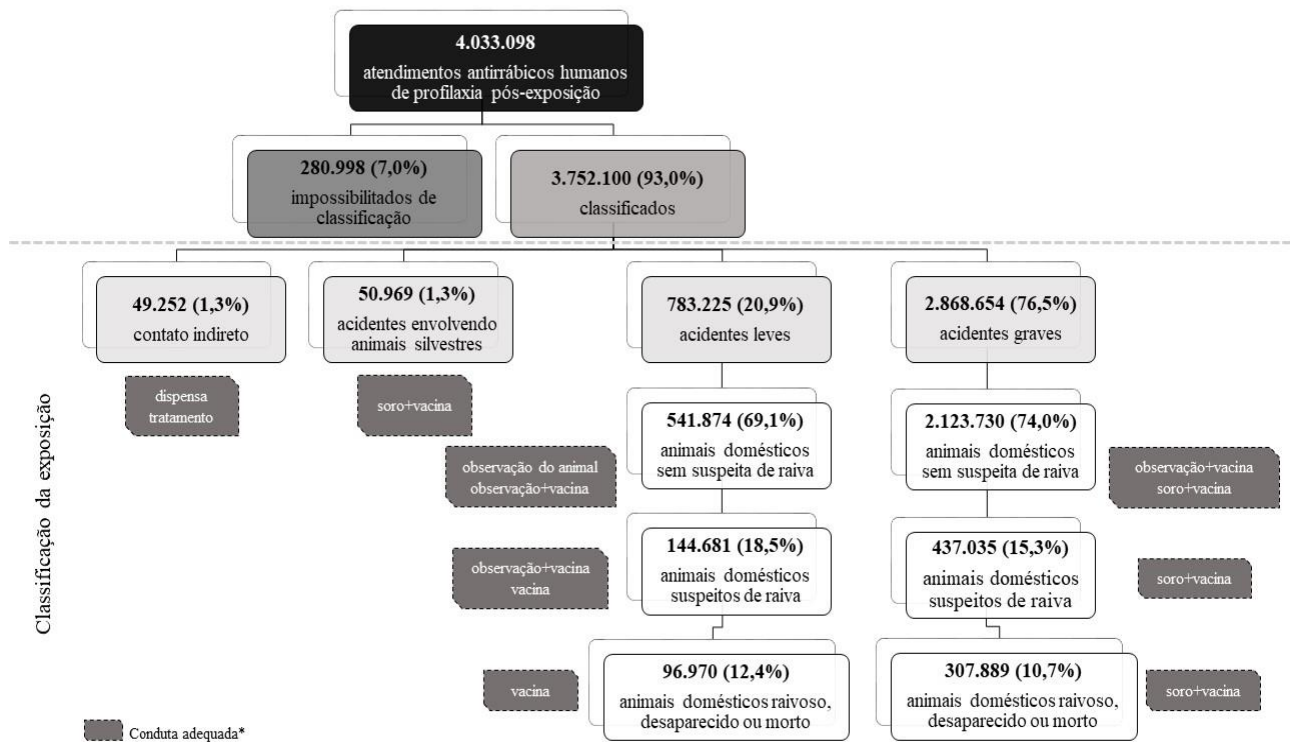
4.033.098
atendimentos antirrábicos humanos de profilaxia pós-exposição

280.998 (7,0%)
impossibilitados de classificação

3.752.100 (93,0%)
classificados

Classificação da exposição

49.252 (1,3%)
contato indireto

dispensa tratamento

50.969 (1,3%)
acidentes envolvendo animais silvestres

soro+vacina

783.225 (20,9%)
acidentes leves

541.874 (69,1%)
animais domésticos sem suspeita de raiva

observação do animal
observação+vacina

144.681 (18,5%)
animais domésticos suspeitos de raiva

observação+vacina
vacina

96.970 (12,4%)
animais domésticos raivoso, desaparecido ou morto

vacina

2.868.654 (76,5%)
acidentes graves

2.123.730 (74,0%)
animais domésticos sem suspeita de raiva

observação+vacina
soro+vacina

437.035 (15,3%)
animais domésticos suspeitos de raiva

soro+vacina

307.889 (10,7%)
animais domésticos raivoso, desaparecido ou morto

soro+vacina

Conduta adequada*